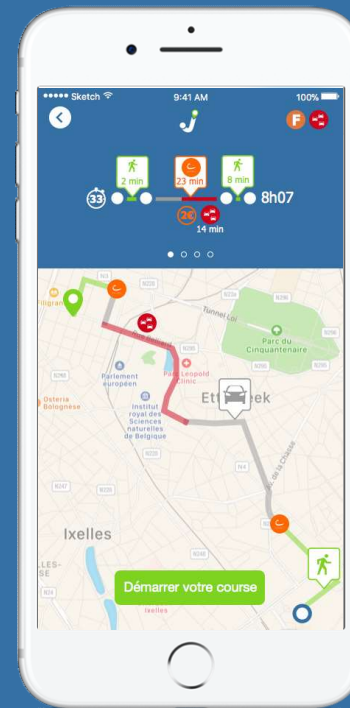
●●●●● Sketch
9:41 AM
100%
F
2 min
23 min
8 min
33
8h07
2€
14 min
N3
N290
Tunnel Loi
Parc du Cinquantenaire
Parlement européen
Parc Léopold Clinic
Osteria Bolognese
Institut royal des Sciences naturelles de Belgique
Etterbeek
N4
Ixelles
Démarrer votre course
Ixelles